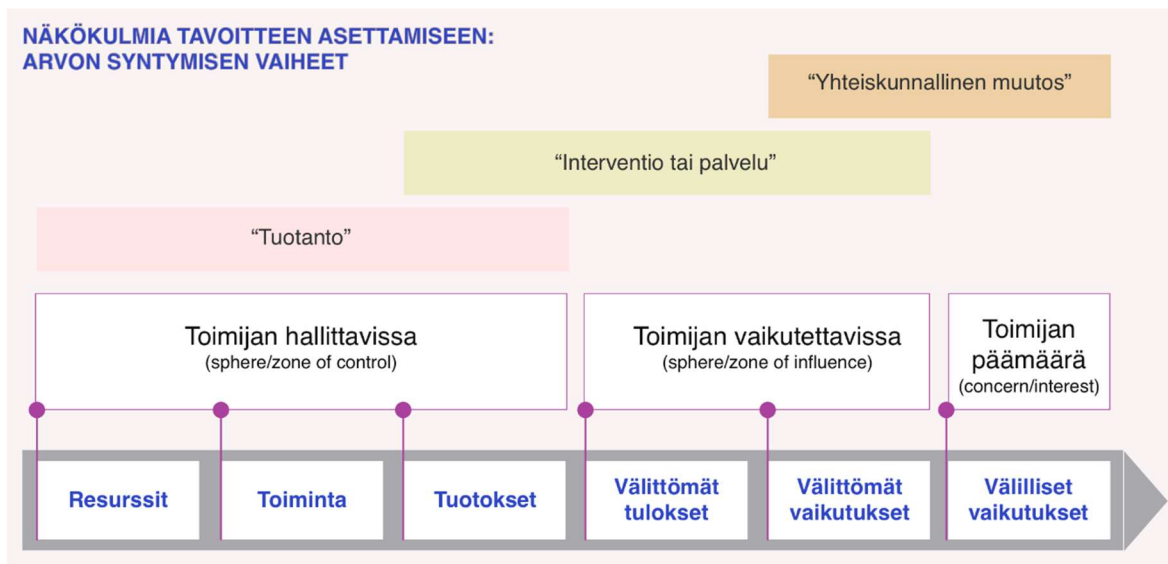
NÄKÖKULMIA TAVOITTEEN ASETTAMISEEN:
ARVON SYNTYMISEN VAIHEET

“Yhteiskunnallinen muutos”

“Interventio tai palvelu”

“Tuotanto”

Toimijan hallittavissa
(sphere/zone of control)

Toimijan vaikutettavissa
(sphere/zone of influence)

Toimijan päämäärä
(concern/interest)

Resurssit

Toiminta

Tuotokset

Välittömät tulokset

Välittömät vaikutukset

Välilliset vaikutukset